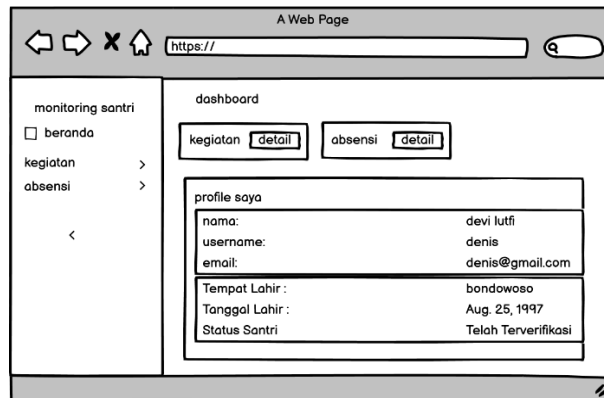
A Web Page

https://

monitoring santri

beranda

kegiatan >

absensi >

<

dashboard

kegiatan detail

absensi detail

profile saya

nama: devi lutfi

username: denis

email: denis@gmail.com

Tempat Lahir : bondowoso

Tanggal Lahir : Aug. 25, 1997

Status Santri Telah Terverifikasi